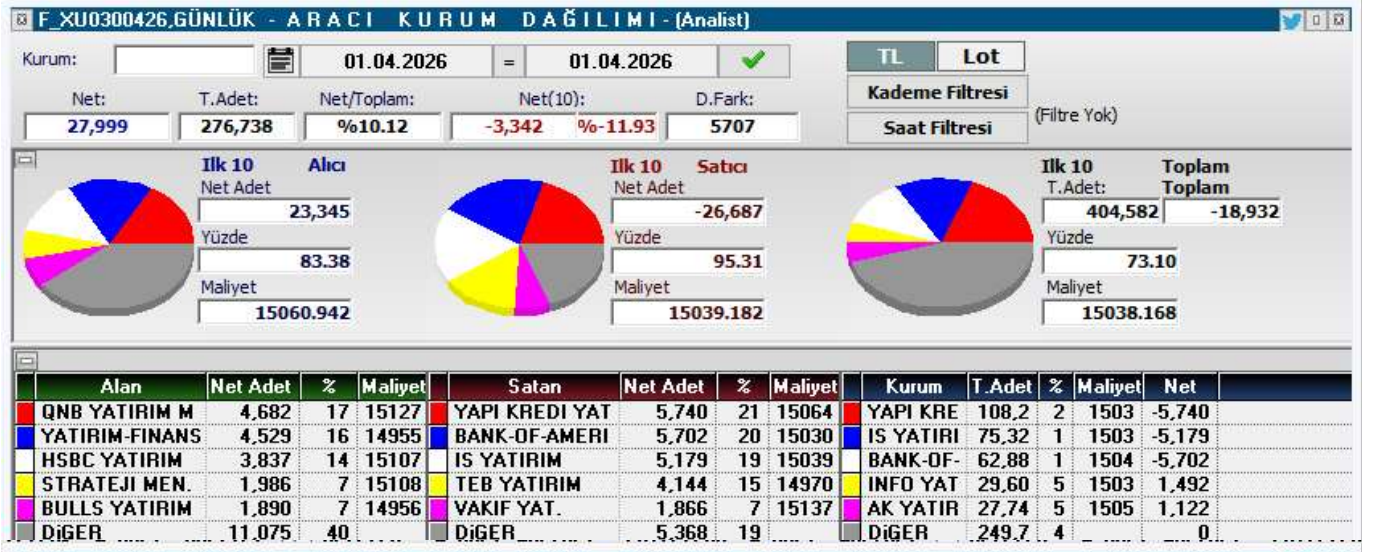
F_XU0300426,GÜNLÜK - A R A C I   K U R U M   D A Ğ I L I M I - (Analist)

Kurum: | 01.04.2026 | = | 01.04.2026

TL | Lot

Net: 27,999
T.Adet: 276,738
Net/Toplam: %10.12
Net(10): -3,342 %-11.93
D.Fark: 5707

Kademe Filtresi
Saat Filtresi
(Filtre Yok)

Ilk 10 Alıcı
Net Adet
23,345
Yüzde
83.38
Maliyet
15060.942

Ilk 10 Satıcı
Net Adet
-26,687
Yüzde
95.31
Maliyet
15039.182

Ilk 10 Toplam
T.Adet: Toplam
404,582 -18,932
Yüzde
73.10
Maliyet
15038.168

| Alan | Net Adet | % | Maliyet |
|---|---|---|---|
| QNB YATIRIM M | 4,682 | 17 | 15127 |
| YATIRIM-FINANS | 4,529 | 16 | 14955 |
| HSBC YATIRIM | 3,837 | 14 | 15107 |
| STRATEJI MEN. | 1,986 | 7 | 15108 |
| BULLS YATIRIM | 1,890 | 7 | 14956 |
| DiGER | 11,075 | 40 | |

| Satan | Net Adet | % | Maliyet |
|---|---|---|---|
| YAPI KREDI YAT | 5,740 | 21 | 15064 |
| BANK-OF-AMERI | 5,702 | 20 | 15030 |
| IS YATIRIM | 5,179 | 19 | 15039 |
| TEB YATIRIM | 4,144 | 15 | 14970 |
| VAKIF YAT. | 1,866 | 7 | 15137 |
| DiGER | 5,368 | 19 | |

| Kurum | T.Adet | % | Maliyet | Net |
|---|---|---|---|---|
| YAPI KRE | 108,2 | 2 | 1503 | -5,740 |
| IS YATIRI | 75,32 | 1 | 1503 | -5,179 |
| BANK-OF- | 62,88 | 1 | 1504 | -5,702 |
| INFO YAT | 29,60 | 5 | 1503 | 1,492 |
| AK YATIR | 27,74 | 5 | 1505 | 1,122 |
| DiGER | 249,7 | 4 | | 0 |